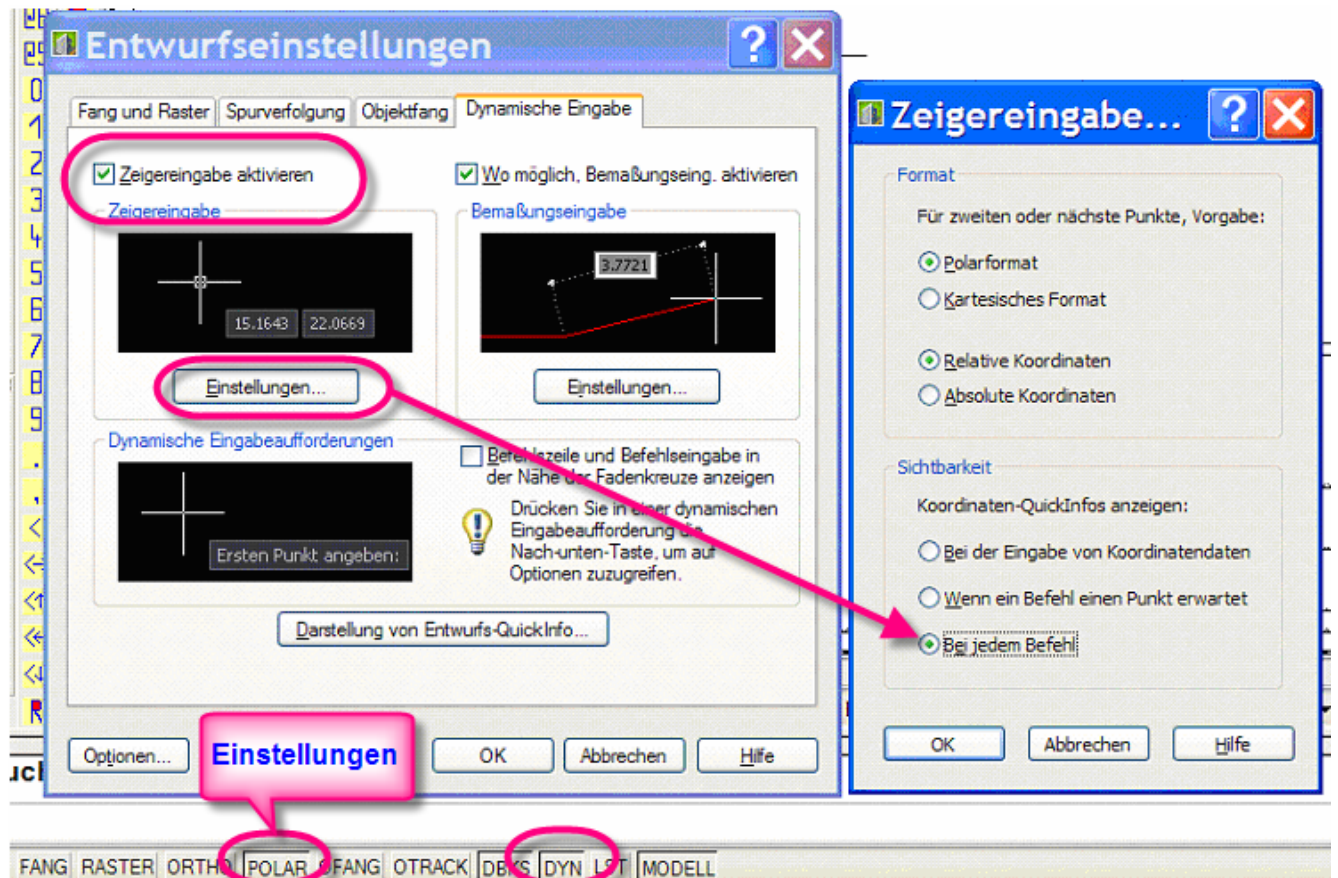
Entwurfseinstellungen

Fang und Raster | Spurverfolgung | Objektfang | Dynamische Eingabe

Zeigereingabe aktivieren

Wo möglich, Bemaßungseing. aktivieren

Zeigereingabe

15.1643 22.0669

Einstellungen...

Bemaßungseingabe

3.7721

Einstellungen...

Dynamische Eingabeaufforderungen

Ersten Punkt angeben:

Befehlszeile und Befehlseingabe in der Nähe der Fadenkreuze anzeigen

Drücken Sie in einer dynamischen Eingabeaufforderung die Nach-unten-Taste, um auf Optionen zuzugreifen.

Darstellung von Entwurfs-QuickInfo...

Optionen...

Einstellungen

OK | Abbrechen | Hilfe

Zeigereingabe...

Format

Für zweiten oder nächste Punkte, Vorgabe:

Polarformat

Kartesisches Format

Relative Koordinaten

Absolute Koordinaten

Sichtbarkeit

Koordinaten-QuickInfos anzeigen:

Bei der Eingabe von Koordinatendaten

Wenn ein Befehl einen Punkt erwartet

Bei jedem Befehl

OK | Abbrechen | Hilfe

FANG RASTER ORTHO POLAR OFANG OTRACK DBKS DYN LST MODELL